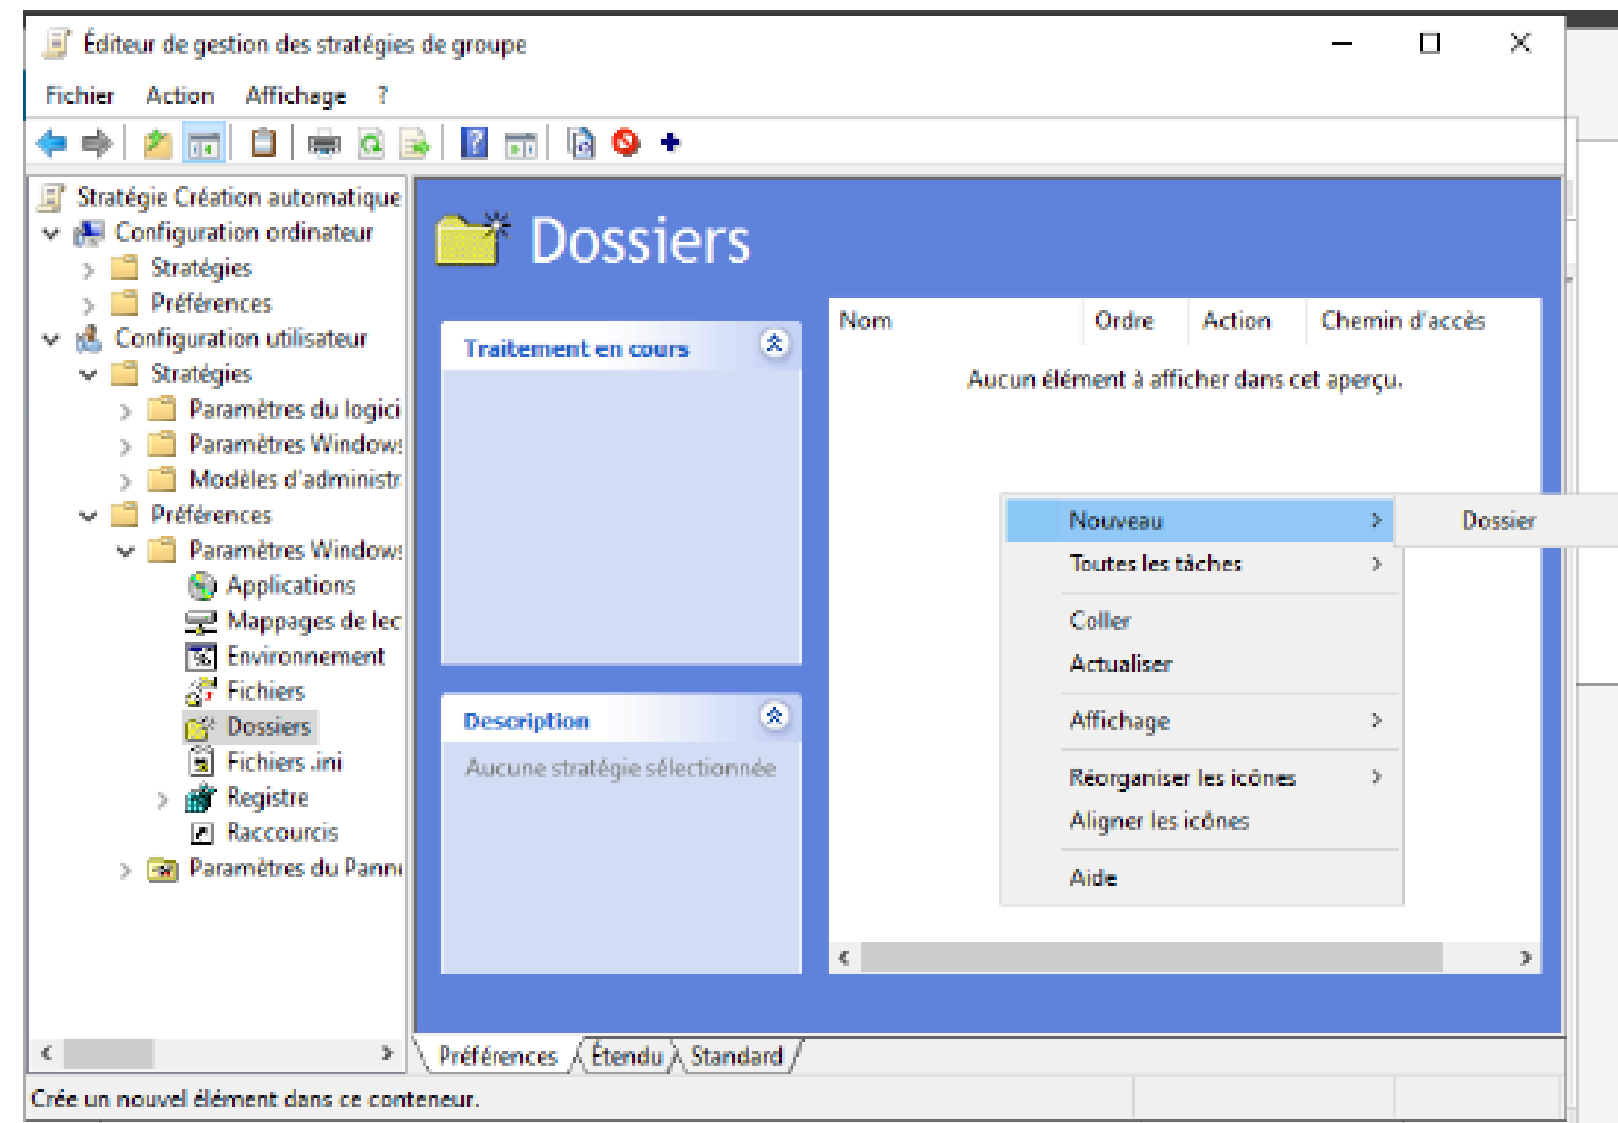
Éditeur de gestion des stratégies de groupe

Fichier Action Affichage ?

Stratégie Création automatique
Configuration ordinateur
Stratégies
Préférences
Configuration utilisateur
Stratégies
Paramètres du logici
Paramètres Window
Modèles d'administr
Préférences
Paramètres Window
Applications
Mappages de lec
Environnement
Fichiers
Dossiers
Fichiers .ini
Registre
Raccourcis
Paramètres du Pann

Dossiers

Traitement en cours

Description

Aucune stratégie sélectionnée

| Nom | Ordre | Action | Chemin d'accès |
|---|---|---|---|

Aucun élément à afficher dans cet aperçu.

Nouveau
Toutes les tâches
Coller
Actualiser
Affichage
Réorganiser les icônes
Aligner les icônes
Aide

Dossier

Préférences Étendu Standard

Crée un nouvel élément dans ce conteneur.